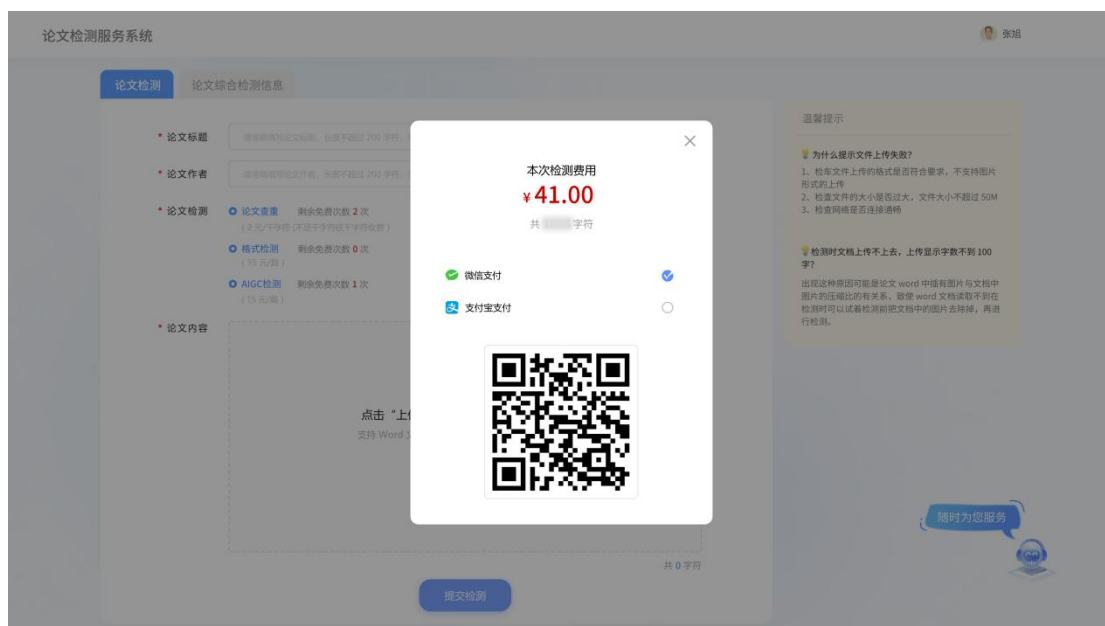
论文检测服务系统

张娟

论文检测　论文综合检测信息

* 论文标题　请准确填写论文标题，长度不超过 200 字符
* 论文作者　请准确填写论文作者，长度不超过 200 字符
* 论文检测　论文查重　剩余免费次数 2 次
（2 元/千字符 (不足千字符按千字符收费)）
格式检测　剩余免费次数 0 次
（15 元/篇）
AIGC检测　剩余免费次数 1 次
（15 元/篇）
* 论文内容

点击“上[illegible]
支持 Word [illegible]

共 0 字符

提交检测

×
本次检测费用
¥41.00
共 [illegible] 字符

微信支付
支付宝支付

温馨提示

为什么提示文件上传失败?
1、检查文件上传的格式是否符合要求，不支持图片形式的上传
2、检查文件的大小是否过大，文件大小不超过 50M
3、检查网络是否连接通畅

检测时文档上传不上去，上传显示字数不到 100 字?
出现这种原因可能是论文 word 中插有图片与文档中图片的压缩比的有关系，致使 word 文档读取不到在检测时可以试着检测前把文档中的图片去掉掉，再进行检测。

随时为您服务